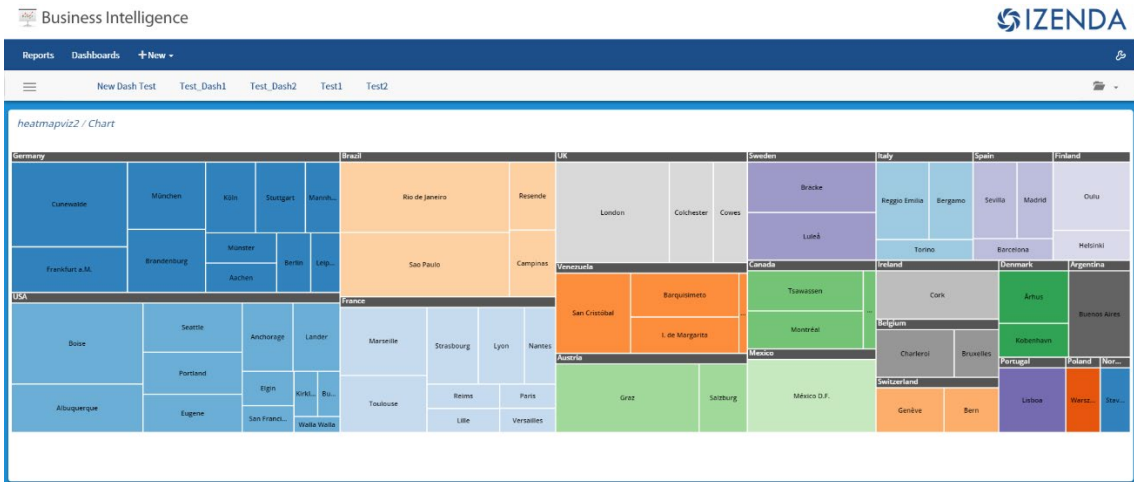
Business Intelligence

IZENDA

Reports Dashboards + New

New Dash Test Test_Dash1 Test_Dash2 Test1 Test2

heatmapviz2 / Chart

Germany
Cunewalde
München
Köln
Stuttgart
Mannh...
Brandenburg
Münster
Berlin
Leip...
Aachen
Frankfurt a.M.

USA
Boise
Seattle
Anchorage
Lander
Portland
Elgin
Kirkl...
Bu...
Albuquerque
Eugene
San Franci...
Walla Walla

Brazil
Rio de Janeiro
Resende
Sao Paulo
Campinas

France
Marseille
Strasbourg
Lyon
Nantes
Reims
Paris
Toulouse
Lille
Versailles

UK
London
Colchester
Cowes

Venezuela
San Cristóbal
Barquisimeto
I. de Margarita

Austria
Graz
Salzburg

Sweden
Bracke
Luleå

Canada
Tsawassen
Montréal

Mexico
México D.F.

Italy
Reggio Emilia
Bergamo
Torino

Spain
Sevilla
Madrid
Barcelona

Finland
Oulu
Helsinki

Ireland
Cork

Belgium
Charleroi
Bruxelles

Switzerland
Genève
Bern

Denmark
Århus
København

Argentina
Buenos Aires

Portugal
Lisboa

Poland
Warsz...

Nor...
Stav...